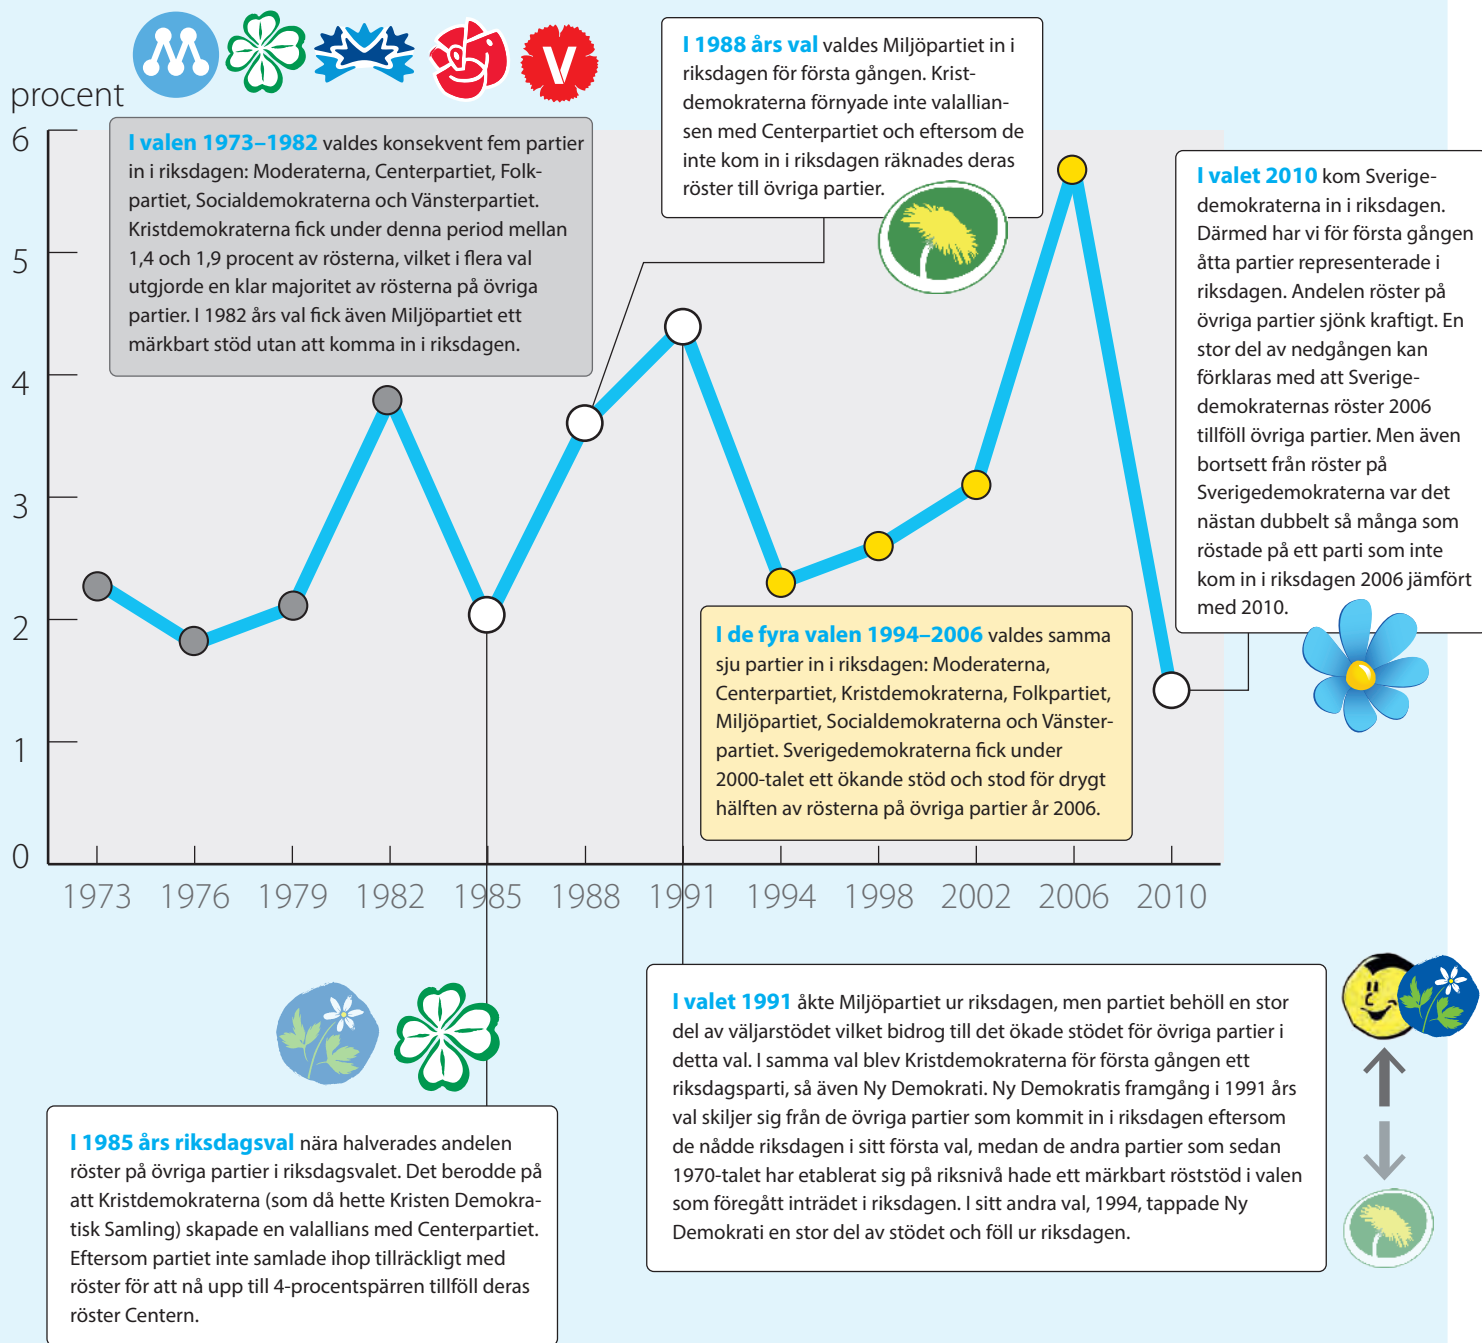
procent

6
5
4
3
2
1
0

1973 1976 1979 1982 1985 1988 1991 1994 1998 2002 2006 2010

I valen 1973–1982 valdes konsekvent fem partier in i riksdagen: Moderaterna, Centerpartiet, Folkpartiet, Socialdemokraterna och Vänsterpartiet. Kristdemokraterna fick under denna period mellan 1,4 och 1,9 procent av rösterna, vilket i flera val utgjorde en klar majoritet av rösterna på övriga partier. I 1982 års val fick även Miljöpartiet ett märkbart stöd utan att komma in i riksdagen.

I 1988 års val valdes Miljöpartiet in i riksdagen för första gången. Kristdemokraterna förnyade inte valalliansen med Centerpartiet och eftersom de inte kom in i riksdagen räknades deras röster till övriga partier.

I valet 2010 kom Sverigedemokraterna in i riksdagen. Därmed har vi för första gången åtta partier representerade i riksdagen. Andelen röster på övriga partier sjönk kraftigt. En stor del av nedgången kan förklaras med att Sverigedemokraternas röster 2006 tillföll övriga partier. Men även bortsett från röster på Sverigedemokraterna var det nästan dubbelt så många som röstade på ett parti som inte kom in i riksdagen 2006 jämfört med 2010.

I de fyra valen 1994–2006 valdes samma sju partier in i riksdagen: Moderaterna, Centerpartiet, Kristdemokraterna, Folkpartiet, Miljöpartiet, Socialdemokraterna och Vänsterpartiet. Sverigedemokraterna fick under 2000-talet ett ökande stöd och stod för drygt hälften av rösterna på övriga partier år 2006.

I 1985 års riksdagsval nära halverades andelen röster på övriga partier i riksdagsvalet. Det berodde på att Kristdemokraterna (som då hette Kristen Demokratisk Samling) skapade en valallians med Centerpartiet. Eftersom partiet inte samlade ihop tillräckligt med röster för att nå upp till 4-procentspärren tillföll deras röster Centern.

I valet 1991 åkte Miljöpartiet ur riksdagen, men partiet behöll en stor del av väljarstödet vilket bidrog till det ökade stödet för övriga partier i detta val. I samma val blev Kristdemokraterna för första gången ett riksdagsparti, så även Ny Demokrati. Ny Demokratis framgång i 1991 års val skiljer sig från de övriga partier som kommit in i riksdagen eftersom de nådde riksdagen i sitt första val, medan de andra partier som sedan 1970-talet har etablerat sig på riksnivå hade ett märkbart röststöd i valen som föregått inträdet i riksdagen. I sitt andra val, 1994, tappade Ny Demokrati en stor del av stödet och föll ur riksdagen.